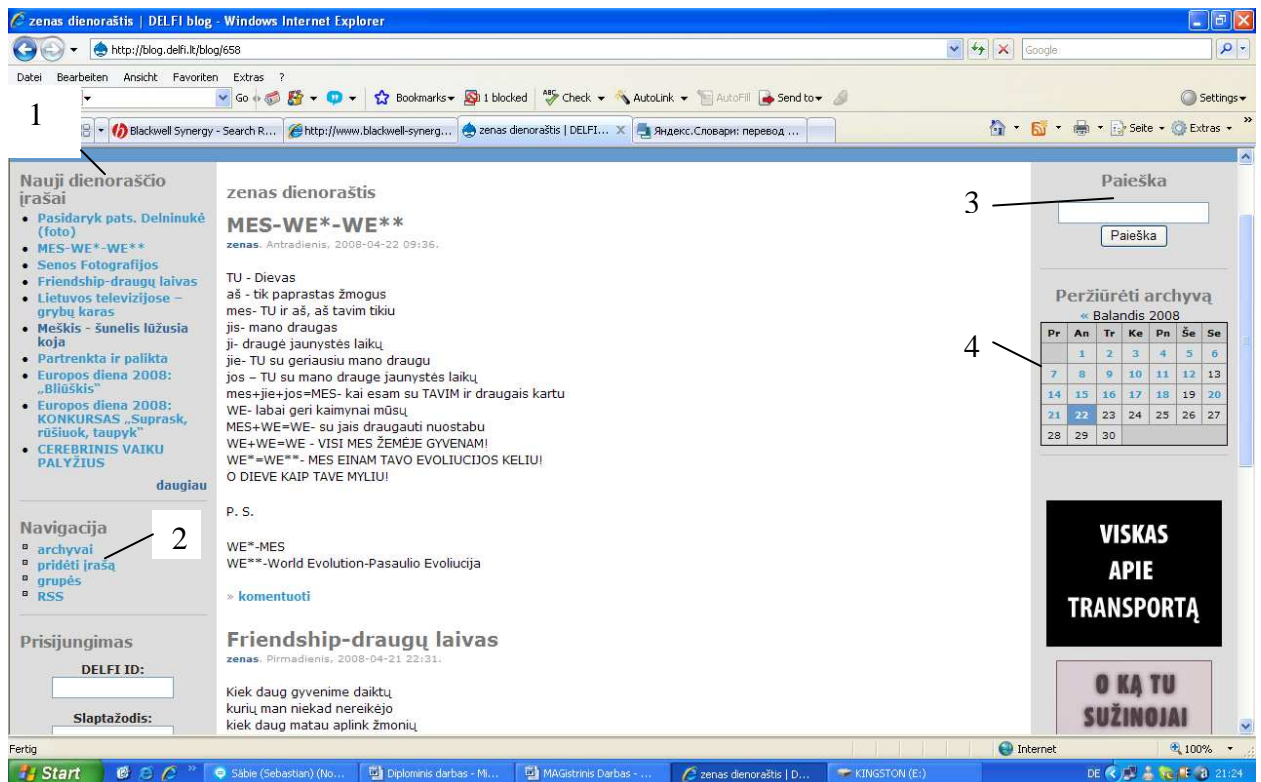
zenas dienoraštis | DELFI blog - Windows Internet Explorer

http://blog.delfi.lt/blog/658

Google

Datei Bearbeiten Ansicht Favoriten Extras ?

Go Bookmarks 1 blocked Check AutoLink AutoFill Send to Settings

1

Blackwell Synergy - Search R... http://www.blackwell-synerg... zenas dienoraštis | DELFI... Яндекс.Словари: перевод ...

Seite Extras

Nauji dienoraščio įrašai
• Pasidaryk pats. Delninukė (foto)
• MES-WE*-WE**
• Senos Fotografijos
• Friendship-draugų laivas
• Lietuvos televizijose – grybų karas
• Meškis - šunelis lūžusia koja
• Partrenkta ir palikta
• Europos diena 2008: „Bliūškis"
• Europos diena 2008: KONKURSAS „Suprask, rūšiuok, taupyk"
• CEREBRINIS VAIKU PALYŽIUS

daugiau

Navigacija
archyvai
pridėti įrašą
grupės
RSS

2

Prisijungimas

DELFI ID:

Slaptažodis:

zenas dienoraštis

MES-WE*-WE**

zenas. Antradienis, 2008-04-22 09:36.

TU - Dievas
aš - tik paprastas žmogus
mes- TU ir aš, aš tavim tikiu
jis- mano draugas
ji- draugė jaunystės laikų
jie- TU su geriausiu mano draugu
jos – TU su mano drauge jaunystės laikų
mes+jie+jos=MES- kai esam su TAVIM ir draugais kartu
WE- labai geri kaimynai mūsų
MES+WE=WE- su jais draugauti nuostabu
WE+WE=WE - VISI MES ŽEMĖJE GYVENAM!
WE*=WE**- MES EINAM TAVO EVOLIUCIJOS KELIU!
O DIEVE KAIP TAVE MYLIU!

P. S.

WE*-MES
WE**-World Evolution-Pasaulio Evoliucija

» komentuoti

Friendship-draugų laivas

zenas. Pirmadienis, 2008-04-21 22:31.

Kiek daug gyvenime daiktų
kurių man niekad nereikėjo
kiek daug matau aplink žmonių

Paieška

3

Paieška

Peržiūrėti archyvą

« Balandis 2008

4

| Pr | An | Tr | Ke | Pn | Še | Se |
|---|---|---|---|---|---|---|
| | 1 | 2 | 3 | 4 | 5 | 6 |
| 7 | 8 | 9 | 10 | 11 | 12 | 13 |
| 14 | 15 | 16 | 17 | 18 | 19 | 20 |
| 21 | 22 | 23 | 24 | 25 | 26 | 27 |
| 28 | 29 | 30 | | | | |

VISKAS APIE TRANSPORTĄ

O KĄ TU SUŽINOJAI

Fertig

Internet

100%

Start

Säbie (Sebastian) (No... Diplominis darbas - Mi... MAGistrinis Darbas - ... zenas dienoraštis | D... KINGSTON (E:)

DE 21:24